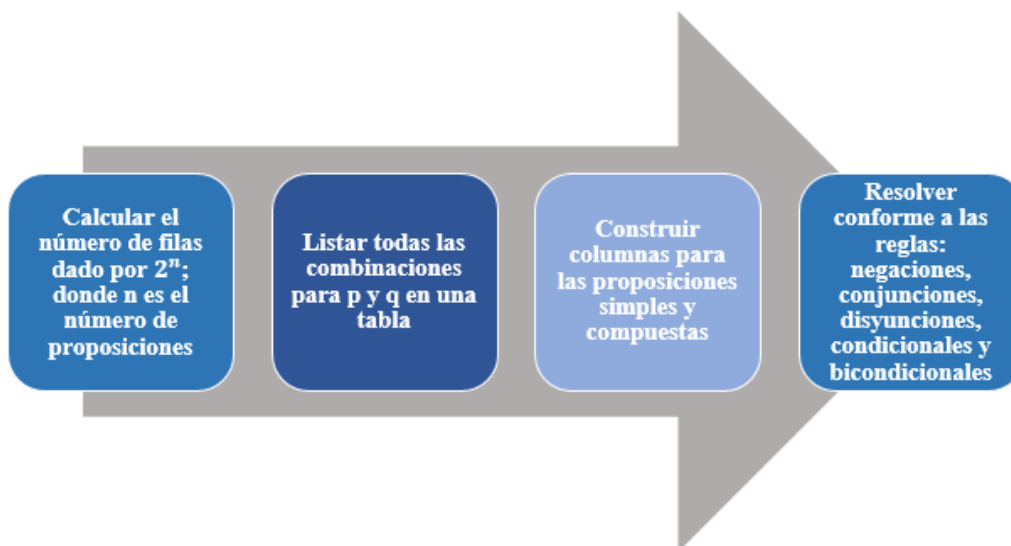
Calcular el número de filas dado por $2^n$; donde n es el número de proposiciones

Listar todas las combinaciones para p y q en una tabla

Construir columnas para las proposiciones simples y compuestas

Resolver conforme a las reglas: negaciones, conjunciones, disyunciones, condicionales y bicondicionales